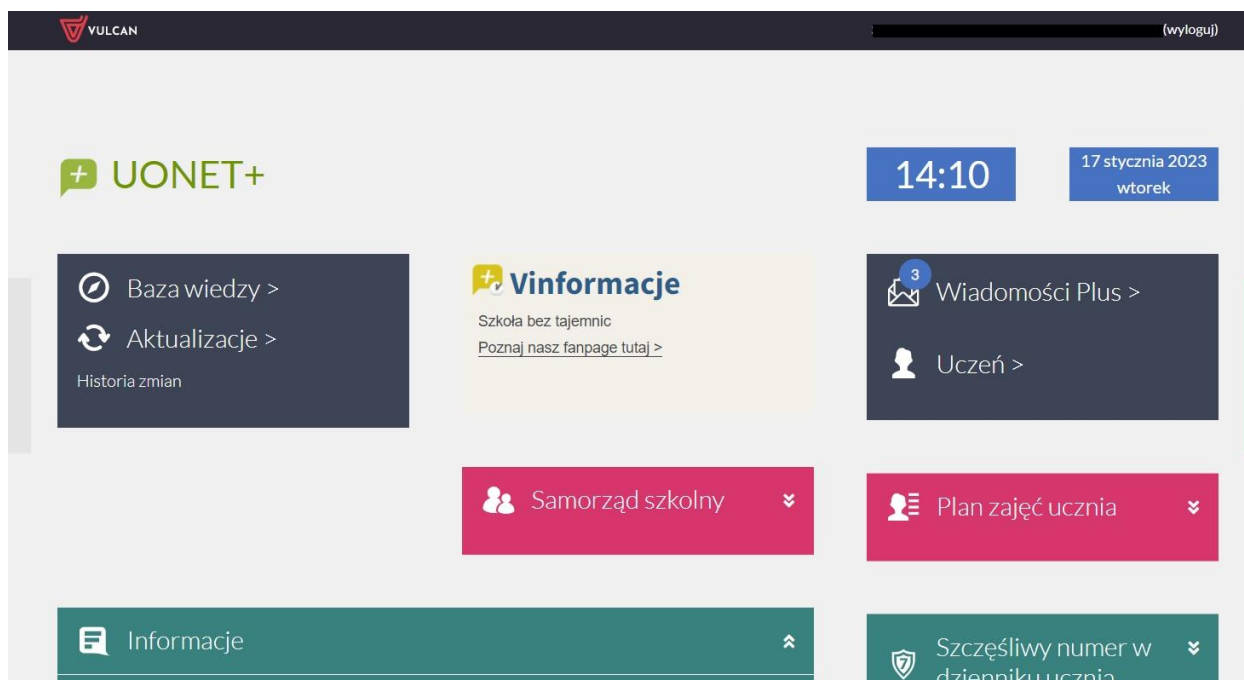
VULCAN

(wyloguj)

UONET+

14:10

17 stycznia 2023
wtorek

Baza wiedzy >

Aktualizacje >

Historia zmian

Vinformacje

Szkoła bez tajemnic

Poznaj nasz fanpage tutaj >

3

Wiadomości Plus >

Uczeń >

Samorząd szkolny

Plan zajęć ucznia

Informacje

Szczęśliwy numer w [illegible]

7